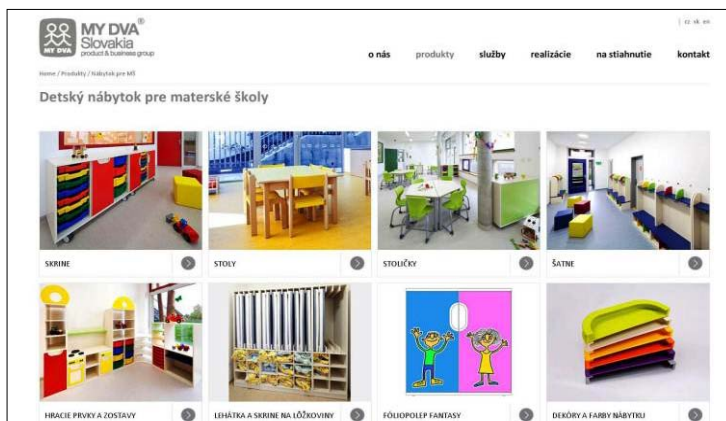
MY DVA® Slovakia product & business group

MY DVA

| cz sk en

o nás produkty služby realizácie na stiahnutie kontakt

Home / Produkty / Nábytok pre MŠ

Detský nábytok pre materské školy

SKRINE

STOLY

STOLIČKY

ŠATNE

HRACIE PRVKY A ZOSTAVY

LEHÁTKA A SKRINE NA LÔŽKOVINY

FÓLIOPOLEP FANTASY

DEKÓRY A FARBY NÁBYTKU